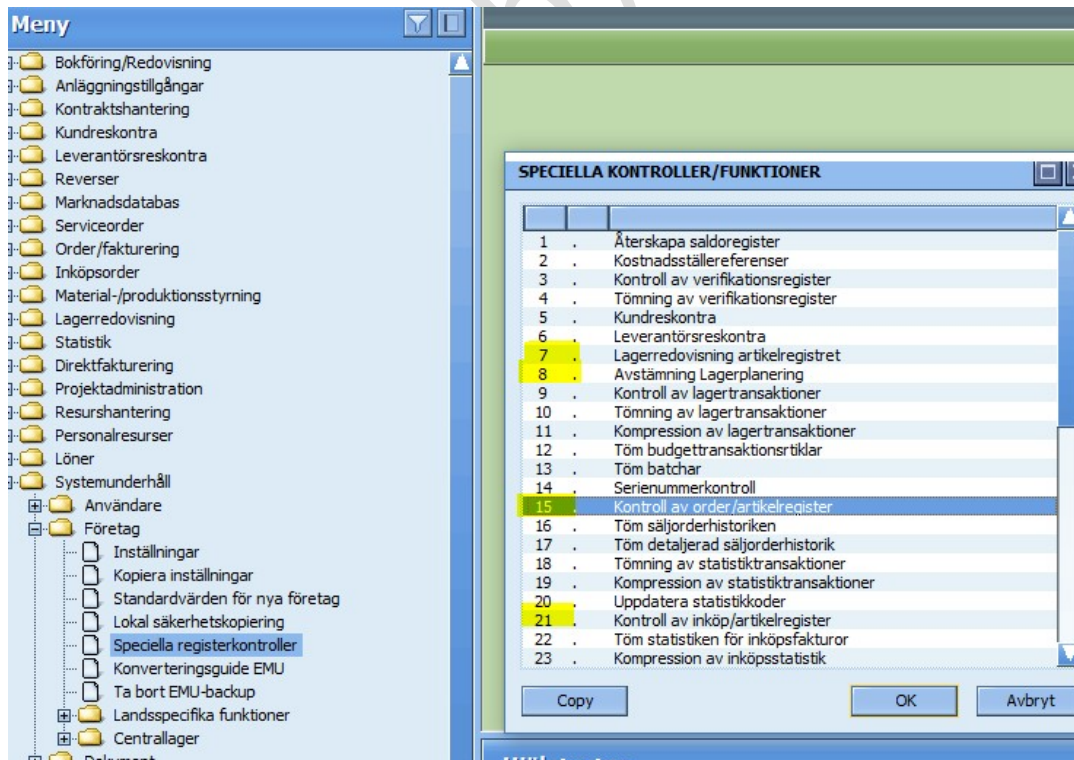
Meny

Bokföring/Redovisning
Anläggningstillgångar
Kontraktshantering
Kundreskontra
Leverantörsreskontra
Reverser
Marknadsdatabas
Serviceorder
Order/fakturering
Inköpsorder
Material-/produktionsstyrning
Lagerredovisning
Statistik
Direktfakturering
Projektadministration
Resurshantering
Personalresurser
Löner
Systemunderhåll
Användare
Företag
Inställningar
Kopiera inställningar
Standardvärden för nya företag
Lokal säkerhetskopiering
Speciella registerkontroller
Konverteringsguide EMU
Ta bort EMU-backup
Landsspecifika funktioner
Centrallager

SPECIELLA KONTROLLER/FUNKTIONER

| | | |
|---|---|---|
| 1 | . | Återskapa saldoregister |
| 2 | . | Kostnadsställereferenser |
| 3 | . | Kontroll av verifikationsregister |
| 4 | . | Tömning av verifikationsregister |
| 5 | . | Kundreskontra |
| 6 | . | Leverantörsreskontra |
| 7 | . | Lagerredovisning artikelregistret |
| 8 | . | Avstämning Lagerplanering |
| 9 | . | Kontroll av lagertransaktioner |
| 10 | . | Tömning av lagertransaktioner |
| 11 | . | Kompression av lagertransaktioner |
| 12 | . | Töm budgettransaktionsrtiklar |
| 13 | . | Töm batchar |
| 14 | . | Serienummerkontroll |
| 15 | . | Kontroll av order/artikelregister |
| 16 | . | Töm säljorderhistoriken |
| 17 | . | Töm detaljerad säljorderhistorik |
| 18 | . | Tömning av statistiktransaktioner |
| 19 | . | Kompression av statistiktransaktioner |
| 20 | . | Uppdatera statistikkoder |
| 21 | . | Kontroll av inköp/artikelregister |
| 22 | . | Töm statistiken för inköpsfakturor |
| 23 | . | Kompression av inköpsstatistik |

Copy
OK
Avbryt